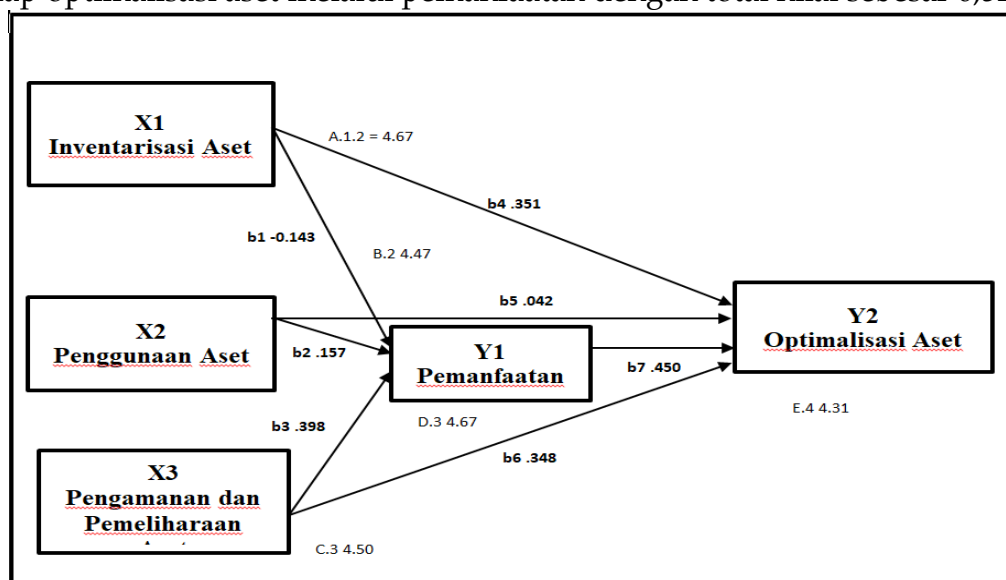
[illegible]ap optimalisasi aset melalui pemanfaatan dengan total nilai sebesar 0,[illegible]

X1
Inventarisasi Aset

A.1.2 = 4.67

b4 .351

b1 -0.143

B.2 4.47

X2
Penggunaan Aset

b5 .042

b2 .157

Y1
Pemanfaatan

b7 .450

Y2
Optimalisasi Aset

b3 .398

D.3 4.67

E.4 4.31

b6 .348

X3
Pengamanan dan Pemeliharaan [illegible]

C.3 4.50